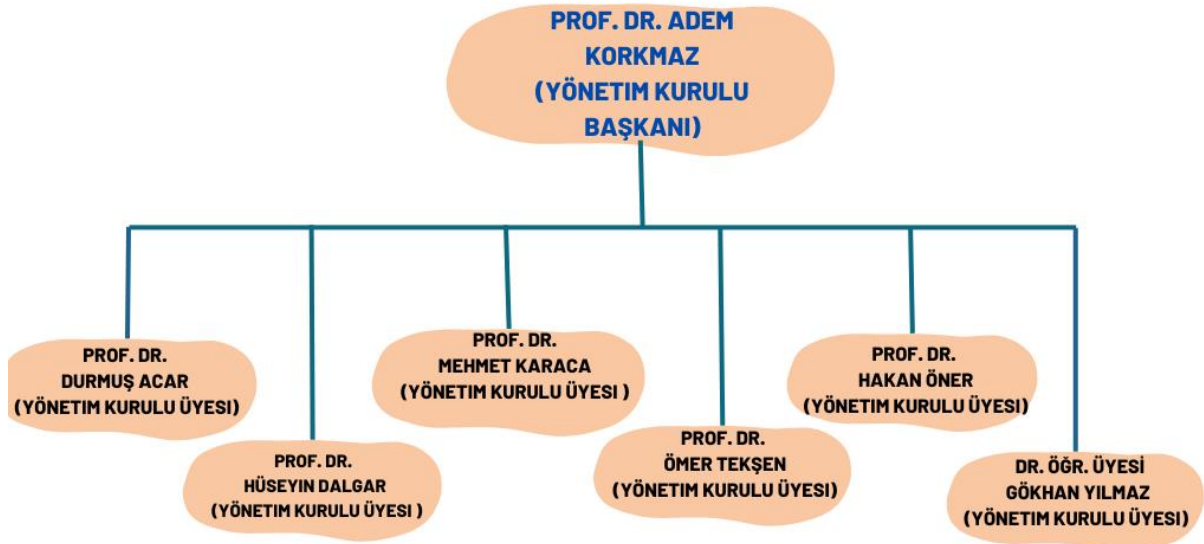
PROF. DR. ADEM KORKMAZ (YÖNETIM KURULU BAŞKANI)

PROF. DR. DURMUŞ ACAR (YÖNETIM KURULU ÜYESI)

PROF. DR. HÜSEYIN DALGAR (YÖNETIM KURULU ÜYESI )

PROF. DR. MEHMET KARACA (YÖNETIM KURULU ÜYESI )

PROF. DR. ÖMER TEKŞEN (YÖNETIM KURULU ÜYESI)

PROF. DR. HAKAN ÖNER (YÖNETIM KURULU ÜYESI)

DR. ÖĞR. ÜYESI GÖKHAN YILMAZ (YÖNETIM KURULU ÜYESI)